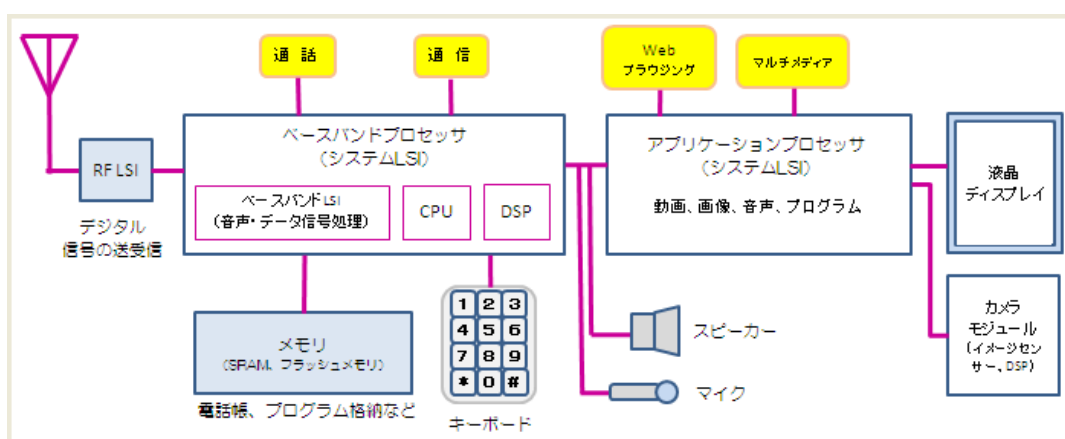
通 話

通 信

Web
ブラウジング

マルチメディア

RF LSI

デジタル
信号の送受信

ベースバンドプロセッサ
（システムLSI）

ベースバンドLSI
（音声・データ信号処理）

CPU

DSP

アプリケーションプロセッサ
（システムLSI）

動画、画像、音声、プログラム

液晶
ディスプレイ

メモリ
（SRAM、フラッシュメモリ）

電話帳、プログラム格納など

1 2 3
4 5 6
7 8 9
* 0 #

キーボード

スピーカー

マイク

カメラ
モジュール
（イメージセンサー、DSP）